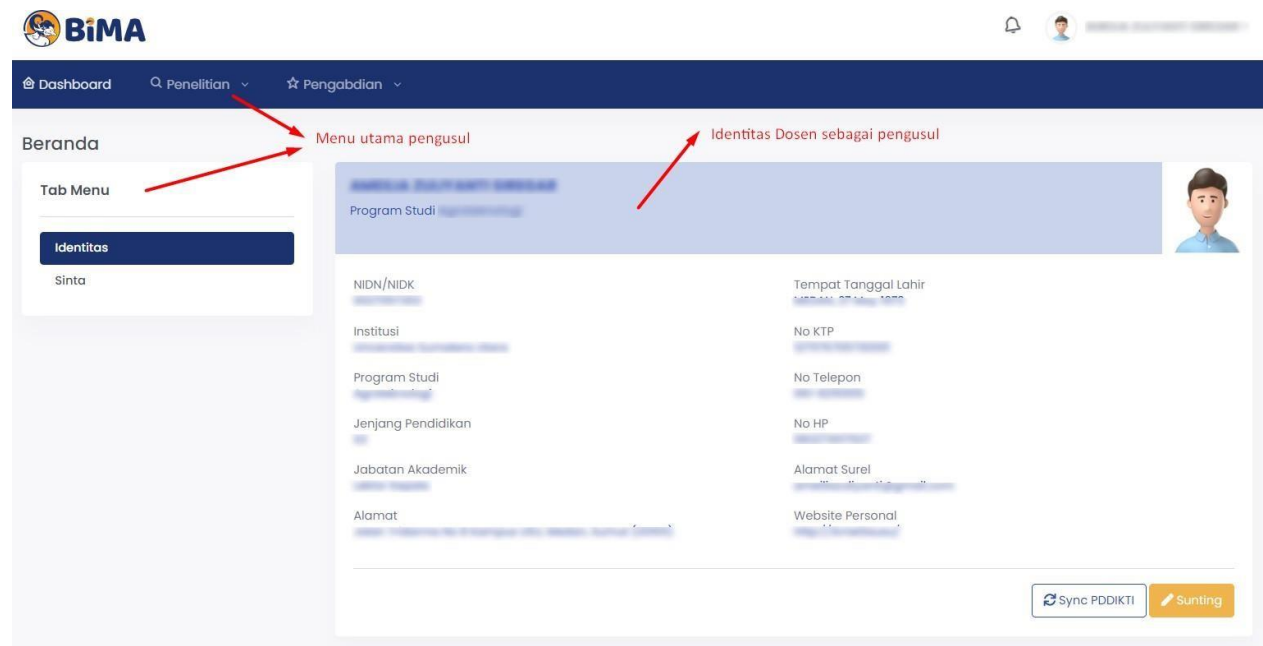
BiMA

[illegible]

Dashboard Penelitian Pengabdian

Beranda

Menu utama pengusul

Identitas Dosen sebagai pengusul

Tab Menu

Identitas

Sinta

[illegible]

Program Studi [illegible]

NIDN/NIDK
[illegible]

Institusi
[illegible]

Program Studi
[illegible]

Jenjang Pendidikan
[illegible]

Jabatan Akademik
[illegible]

Alamat
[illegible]

Tempat Tanggal Lahir
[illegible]

No KTP
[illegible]

No Telepon
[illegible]

No HP
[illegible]

Alamat Surel
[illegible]

Website Personal
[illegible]

Sync PDDIKTI

Sunting